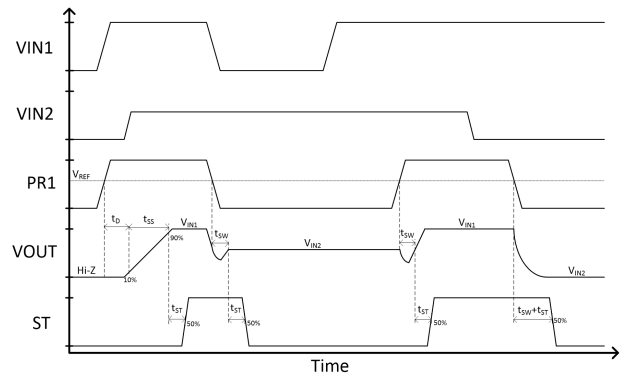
VIN1

VIN2

PR1

$V_{REF}$

VOUT

$t_D$

$t_{SS}$

$V_{IN1}$

90%

$t_{SW}$

$V_{IN2}$

$t_{SW}$

$V_{IN1}$

$V_{IN2}$

Hi-Z

10%

ST

$t_{ST}$

50%

$t_{ST}$

50%

$t_{ST}$

50%

$t_{SW}+t_{ST}$

50%

Time